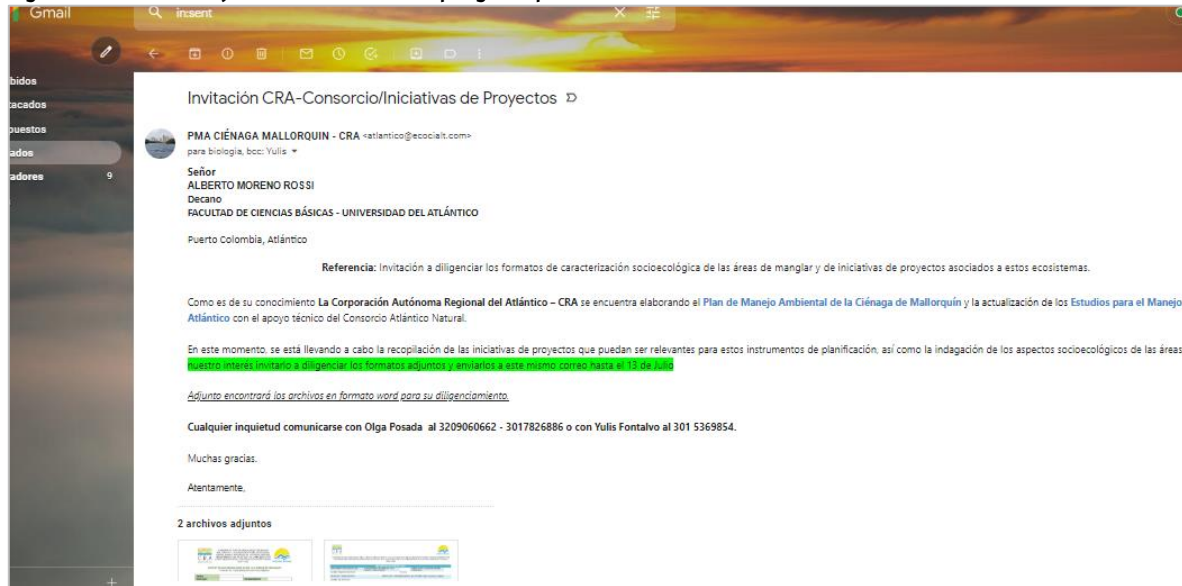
Gmail

in:sent

bidos
tacados
puestos
ados
adores 9

Invitación CRA-Consorcio/Iniciativas de Proyectos

PMA CIÉNAGA MALLORQUIN - CRA <atlantico@ecocialt.com>
para biologia, bcc: Yulis

Señor
ALBERTO MORENO ROSSI
Decano
FACULTAD DE CIENCIAS BÁSICAS - UNIVERSIDAD DEL ATLÁNTICO

Puerto Colombia, Atlántico

Referencia: Invitación a diligenciar los formatos de caracterización socioecológica de las áreas de manglar y de iniciativas de proyectos asociados a estos ecosistemas.

Como es de su conocimiento La Corporación Autónoma Regional del Atlántico – CRA se encuentra elaborando el Plan de Manejo Ambiental de la Ciénaga de Mallorquín y la actualización de los Estudios para el Manejo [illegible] Atlántico con el apoyo técnico del Consorcio Atlántico Natural.

En este momento, se está llevando a cabo la recopilación de las iniciativas de proyectos que puedan ser relevantes para estos instrumentos de planificación, así como la indagación de los aspectos socioecológicos de las áreas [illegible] nuestro interés invitarlo a diligenciar los formatos adjuntos y enviarlos a este mismo correo hasta el 13 de Julio

Adjunto encontrará los archivos en formato word para su diligenciamiento.

Cualquier inquietud comunicarse con Olga Posada al 3209060662 - 3017826886 o con Yulis Fontalvo al 301 5369854.

Muchas gracias.

Atentamente,

2 archivos adjuntos